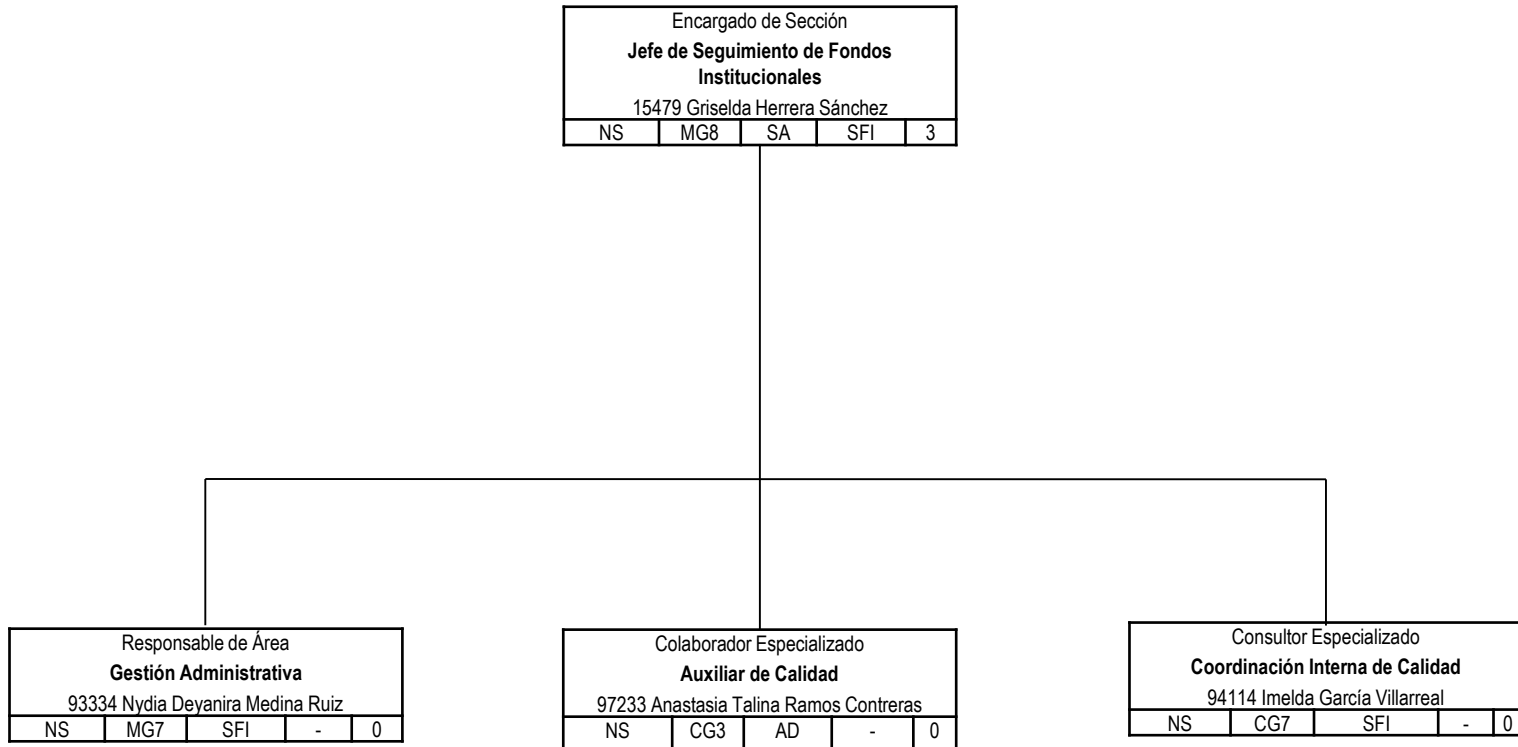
Encargado de Sección
**Jefe de Seguimiento de Fondos Institucionales**
15479 Griselda Herrera Sánchez

| NS | MG8 | SA | SFI | 3 |
|---|---|---|---|---|

Responsable de Área
**Gestión Administrativa**
93334 Nydia Deyanira Medina Ruiz

| NS | MG7 | SFI | - | 0 |
|---|---|---|---|---|

Colaborador Especializado
**Auxiliar de Calidad**
97233 Anastasia Talina Ramos Contreras

| NS | CG3 | AD | - | 0 |
|---|---|---|---|---|

Consultor Especializado
**Coordinación Interna de Calidad**
94114 Imelda García Villarreal

| NS | CG7 | SFI | - | 0 |
|---|---|---|---|---|